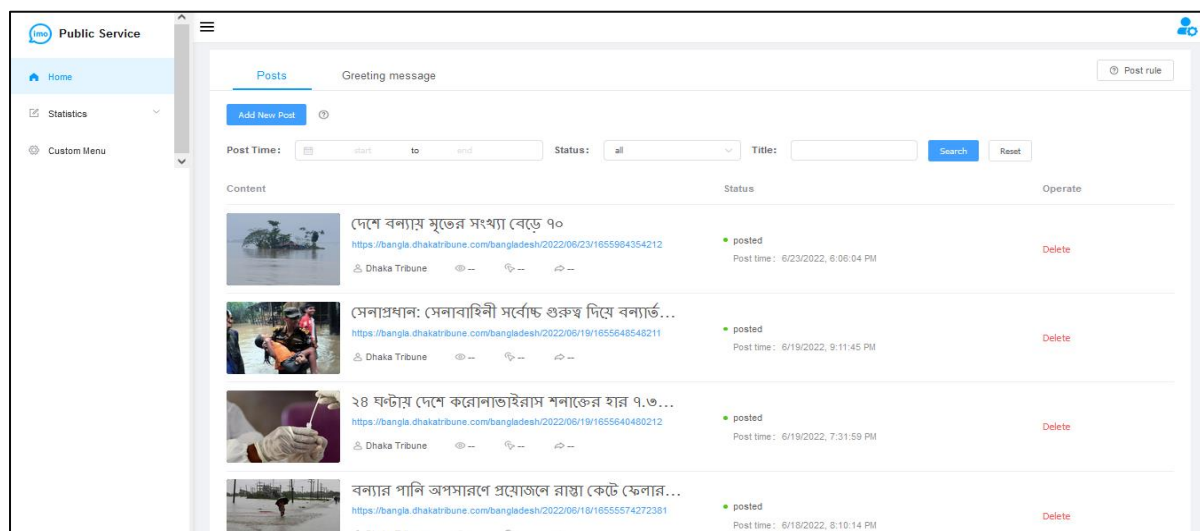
imo Public Service

Home

Statistics

Custom Menu

Posts

Greeting message

Post rule

Add New Post

Post Time: start to end

Status: all

Title:

Search

Reset

| Content | Status | Operate |
|---|---|---|
| দেশে বন্যায় মৃতের সংখ্যা বেড়ে ৭০ https://bangla.dhakatribune.com/bangladesh/2022/06/23/1655984354212 Dhaka Tribune -- -- -- | • posted Post time: 6/23/2022, 6:06:04 PM | Delete |
| সেনাপ্রধান: সেনাবাহিনী সর্বোচ্চ গুরুত্ব দিয়ে বন্যার্ত… https://bangla.dhakatribune.com/bangladesh/2022/06/19/1655648548211 Dhaka Tribune -- -- -- | • posted Post time: 6/19/2022, 9:11:45 PM | Delete |
| ২৪ ঘণ্টায় দেশে করোনাভাইরাস শনাক্তের হার ৭.৩… https://bangla.dhakatribune.com/bangladesh/2022/06/19/1655640480212 Dhaka Tribune -- -- -- | • posted Post time: 6/19/2022, 7:31:59 PM | Delete |
| বন্যার পানি অপসারণে প্রয়োজনে রাস্তা কেটে ফেলার… https://bangla.dhakatribune.com/bangladesh/2022/06/18/16555574272381 | • posted Post time: 6/18/2022, 8:10:14 PM | Delete |